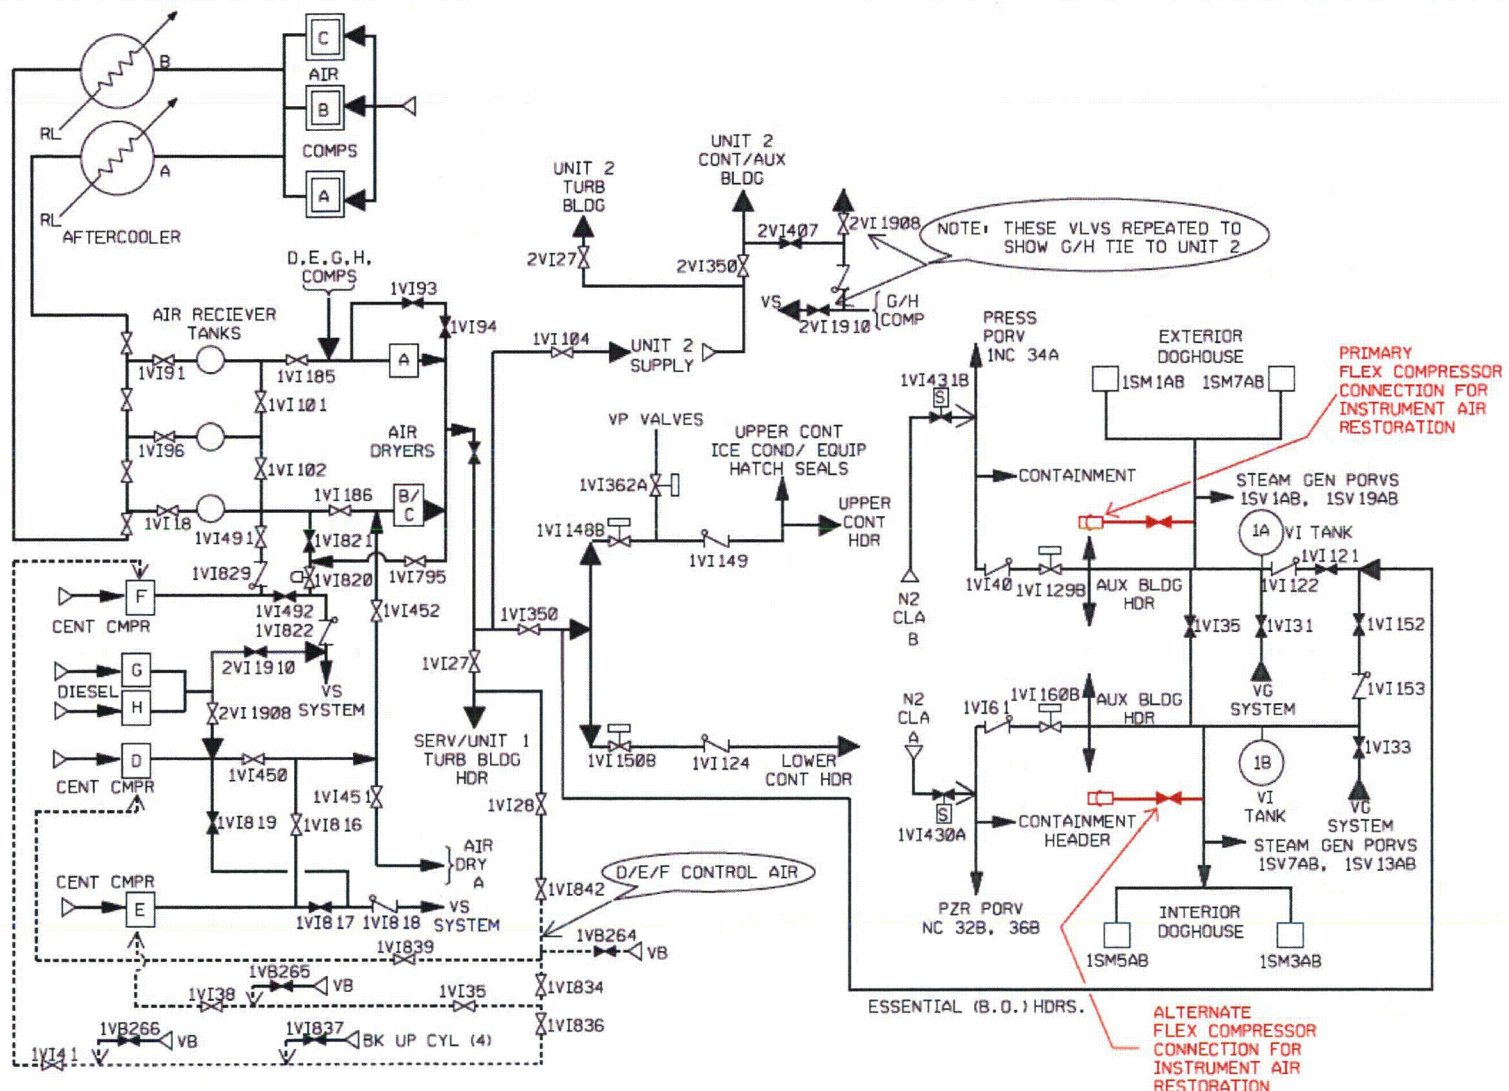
C
AIR
B
COMPS
A
B
RL
A
RL
AFTERCOOLER

UNIT 2
TURB
BLDG
2VI27

UNIT 2
CONT/AUX
BLDG
2VI407
2VI350
2VI908
NOTE: THESE VLVS REPEATED TO SHOW G/H TIE TO UNIT 2
VS
2VI910
G/H
COMP

D,E,G,H,
COMPS
AIR RECIEVER
TANKS
1VI93
1VI94
1VI91
1VI185
A
1VI101
1VI96
AIR
DRYERS
1VI102
1VI186
B/C
1VI8
1VI491
1VI821
1VI829
1VI820
1VI795
1VI492
1VI452
1VI822

1VI104
UNIT 2
SUPPLY

VP VALVES
UPPER CONT
ICE COND/ EQUIP
HATCH SEALS
1VI362A
UPPER
CONT
HDR
1VI148B
1VI149

PRESS
PORV
1NC 34A
1VI431B
EXTERIOR
DOGHOUSE
1SM1AB
1SM7AB
PRIMARY
FLEX COMPRESSOR
CONNECTION FOR
INSTRUMENT AIR
RESTORATION
CONTAINMENT
STEAM GEN PORVS
1SV1AB, 1SV19AB
1A
VI TANK
1VI121
1VI40
1VI129B
1VI122
AUX BLDG
HDR
N2
CLA
B
1VI35
1VI31
1VI152
VG
SYSTEM
1VI153

F
CENT CMPR
G
DIESEL
H
2VI910
VS
2VI908
SYSTEM
D
CENT CMPR
1VI450
1VI451
1VI819
1VI816
1VI350
1VI27
SERV/UNIT 1
TURB BLDG
HDR
1VI28
AIR
DRY
A
1VI150B
1VI124
LOWER
CONT HDR

N2
CLA
A
1VI61
1VI160B
AUX BLDG
HDR
1B
1VI33
VI
TANK
VG
SYSTEM
1VI430A
CONTAINMENT
HEADER
STEAM GEN PORVS
1SV7AB, 1SV13AB

CENT CMPR
E
1VI817
1VI818
VS
SYSTEM
D/E/F CONTROL AIR
1VI842
1VI839
1VB264
VB
1VB265
VB
1VI38
1VI35
1VI834
1VB266
VB
1VI837
BK UP CYL (4)
1VI836
1VI41

PZR PORV
NC 32B, 36B
INTERIOR
DOGHOUSE
1SM5AB
1SM3AB
ESSENTIAL (B.O.) HDRS.
ALTERNATE
FLEX COMPRESSOR
CONNECTION FOR
INSTRUMENT AIR
RESTORATION